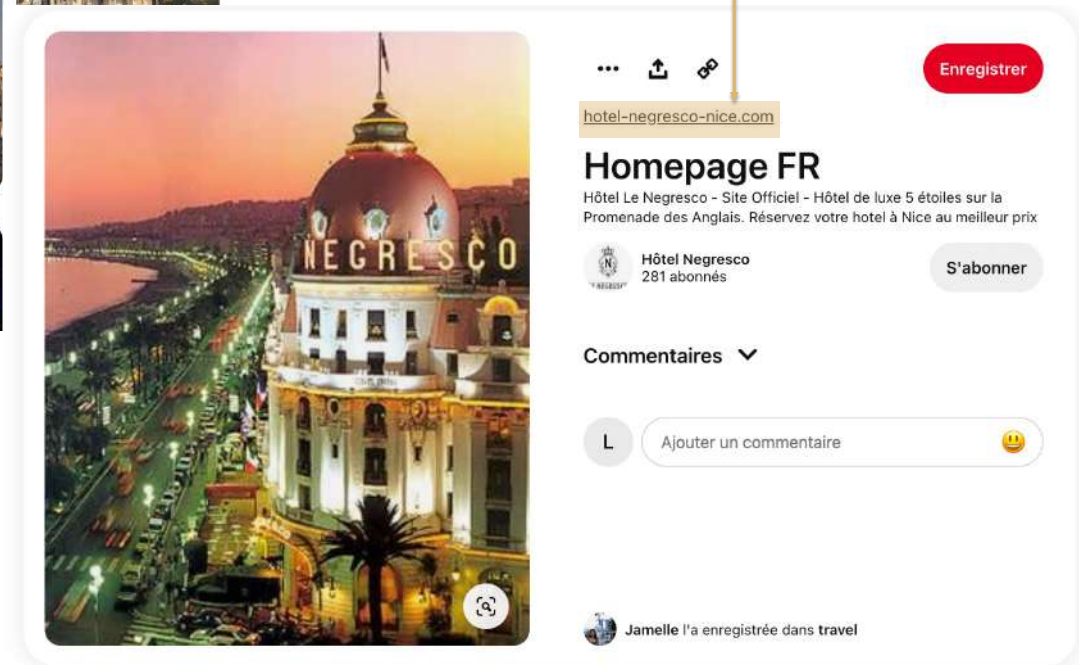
NEGRESCO

•••

Enregistrer

hotel-negresco-nice.com

Homepage FR

Hôtel Le Negresco - Site Officiel - Hôtel de luxe 5 étoiles sur la Promenade des Anglais. Réservez votre hotel à Nice au meilleur prix

Hôtel Negresco
281 abonnés

S'abonner

Commentaires

L

Ajouter un commentaire

Jamelle l'a enregistrée dans travel